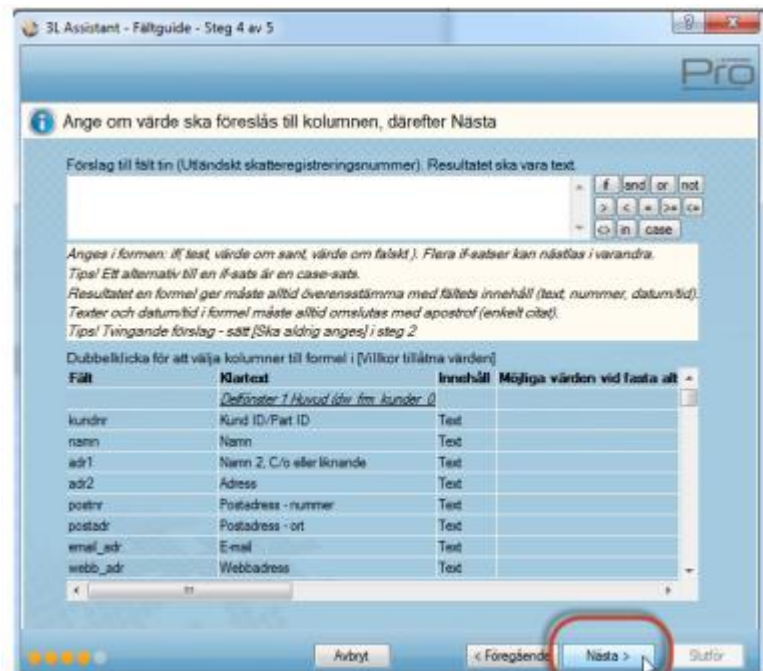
3L Assistant - Fältguide - Steg 4 av 5

Pro

Ange om värde ska föreslås till kolumnen, därefter Nästa

Förslag till fält tin (Utländskt skatteregistreringsnummer). Resultatet ska vara text.

if and or not
> < = >= <=
<> in case

Anges i formen: if( test, värde om sant, värde om falskt ). Flera if-satser kan nästlas i varandra.
Tips! Ett alternativ till en if-sats är en case-sats.
Resultatet en formel ger måste alltid överensstämma med fältets innehåll (text, nummer, datum/tid).
Texter och datum/tid i formel måste alltid omslutas med apostrof (enkelt citat).
Tips! Tvingande förslag - sätt [Ska aldrig anges] i steg 2

Dubbelklicka för att välja kolumner till formel i [Villkor tillåtna värden]

| Fält | Klartext | Innehåll | Möjliga värden vid fasta alt |
|---|---|---|---|
| | Delfönster 1 Huvud ldw_frm_kunder_0 | | |
| kundnr | Kund ID/Part ID | Text | |
| namn | Namn | Text | |
| adr1 | Namn 2, C/o eller liknande | Text | |
| adr2 | Adress | Text | |
| postnr | Postadress - nummer | Text | |
| postadr | Postadress - ort | Text | |
| email_adr | E-mail | Text | |
| webb_adr | Webbadress | Text | |

Avbryt
< Föregående
Nästa >
Slutför